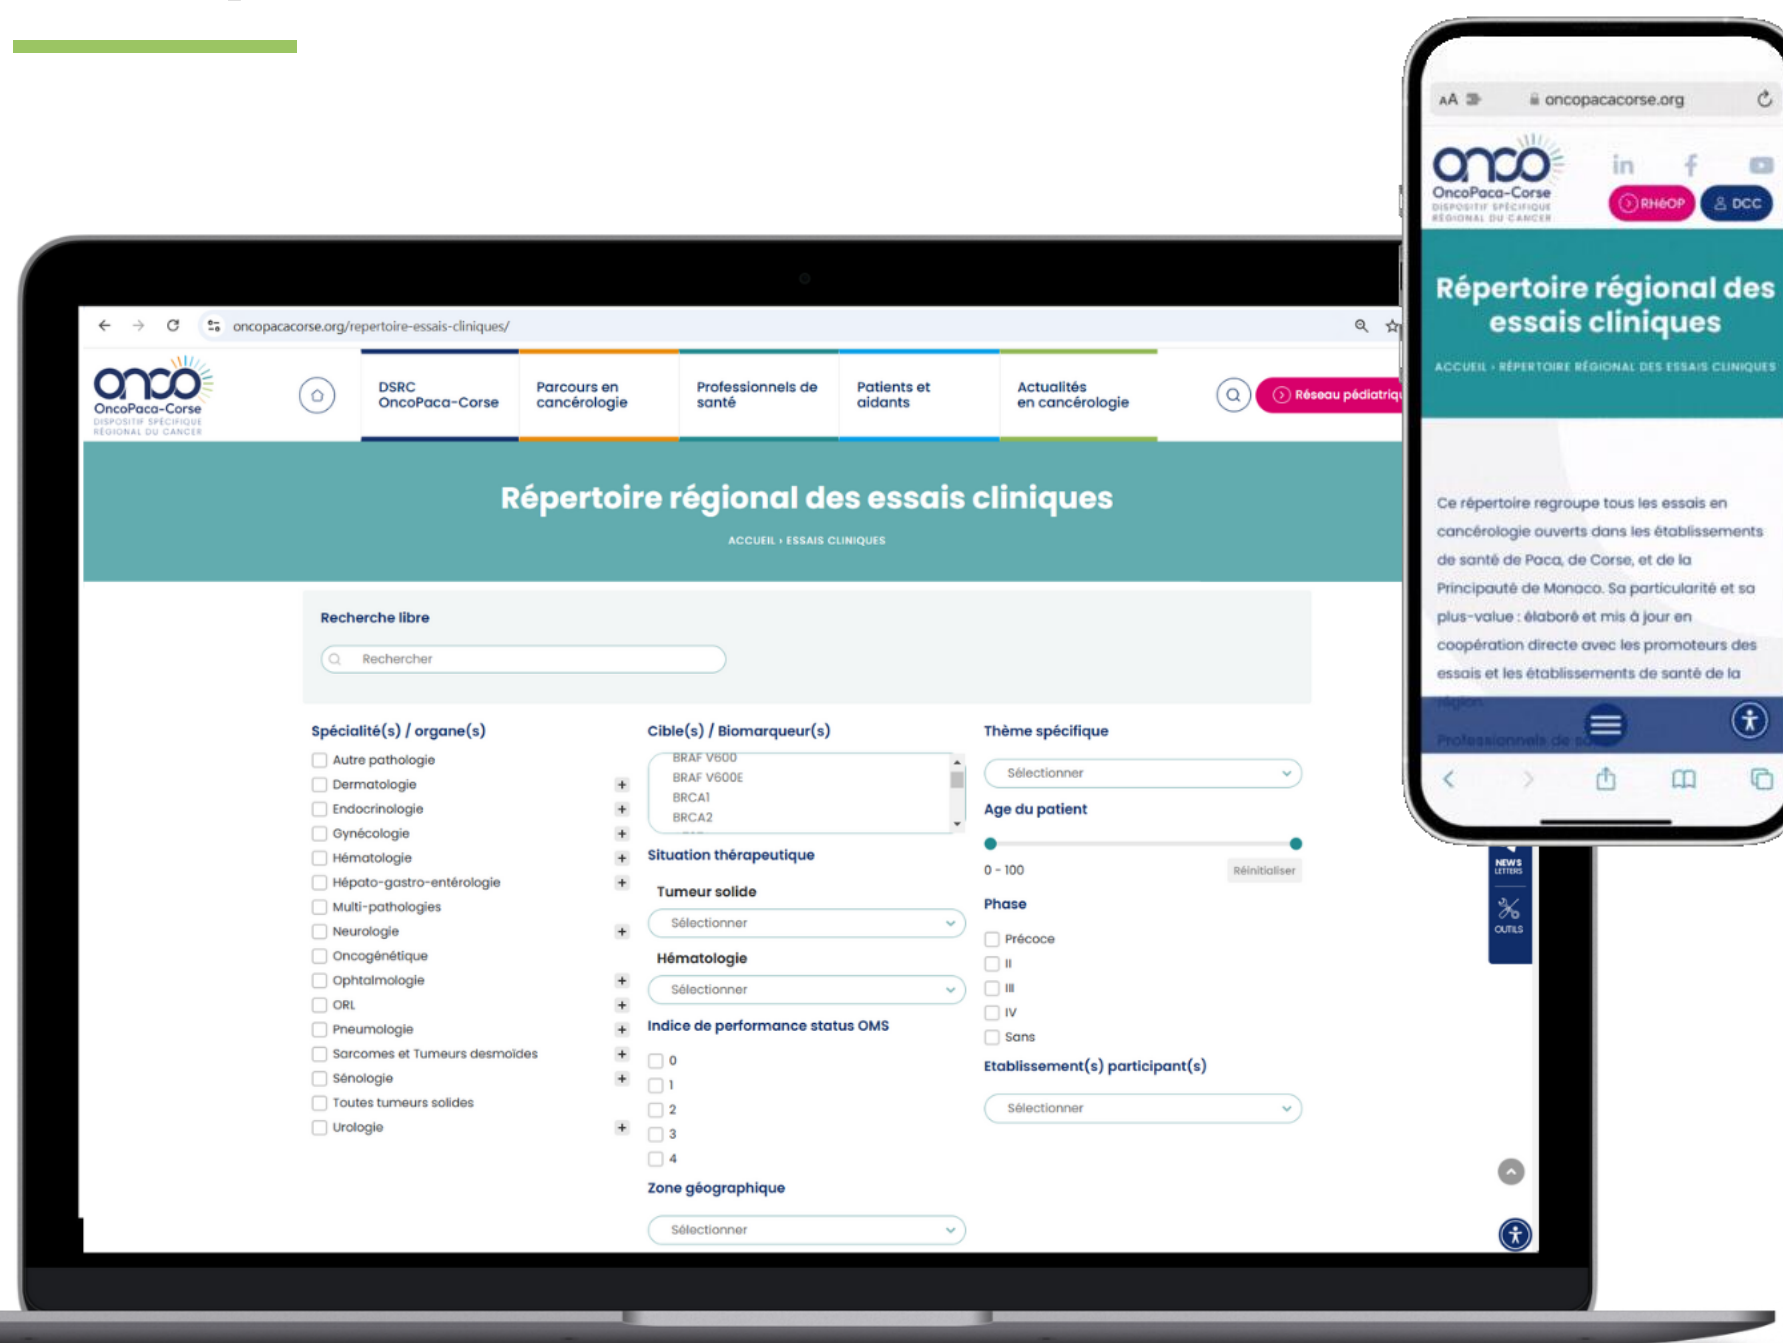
oncopacacorse.org/repertoire-essais-cliniques/

onco
OncoPaca-Corse
DISPOSITIF SPÉCIFIQUE RÉGIONAL DU CANCER

DSRC OncoPaca-Corse
Parcours en cancérologie
Professionnels de santé
Patients et aidants
Actualités en cancérologie
Réseau pédiatriq

Répertoire régional des essais cliniques
ACCUEIL › ESSAIS CLINIQUES

Recherche libre
Rechercher

Spécialité(s) / organe(s)
Autre pathologie
Dermatologie
Endocrinologie
Gynécologie
Hématologie
Hépato-gastro-entérologie
Multi-pathologies
Neurologie
Oncogénétique
Ophtalmologie
ORL
Pneumologie
Sarcomes et Tumeurs desmoïdes
Sénologie
Toutes tumeurs solides
Urologie

Cible(s) / Biomarqueur(s)
BRAF V600
BRAF V600E
BRCA1
BRCA2
Situation thérapeutique
Tumeur solide
Sélectionner
Hématologie
Sélectionner
Indice de performance status OMS
0
1
2
3
4
Zone géographique
Sélectionner

Thème spécifique
Sélectionner
Age du patient
0 - 100
Réinitialiser
Phase
Précoce
II
III
IV
Sans
Etablissement(s) participant(s)
Sélectionner

NEWS LETTERS
OUTILS

AA oncopacacorse.org
onco
OncoPaca-Corse
DISPOSITIF SPÉCIFIQUE RÉGIONAL DU CANCER
RHéOP
DCC
Répertoire régional des essais cliniques
ACCUEIL › RÉPERTOIRE RÉGIONAL DES ESSAIS CLINIQUES
Ce répertoire regroupe tous les essais en cancérologie ouverts dans les établissements de santé de Paca, de Corse, et de la Principauté de Monaco. Sa particularité et sa plus-value : élaboré et mis à jour en coopération directe avec les promoteurs des essais et les établissements de santé de la région.
Professionnels de s